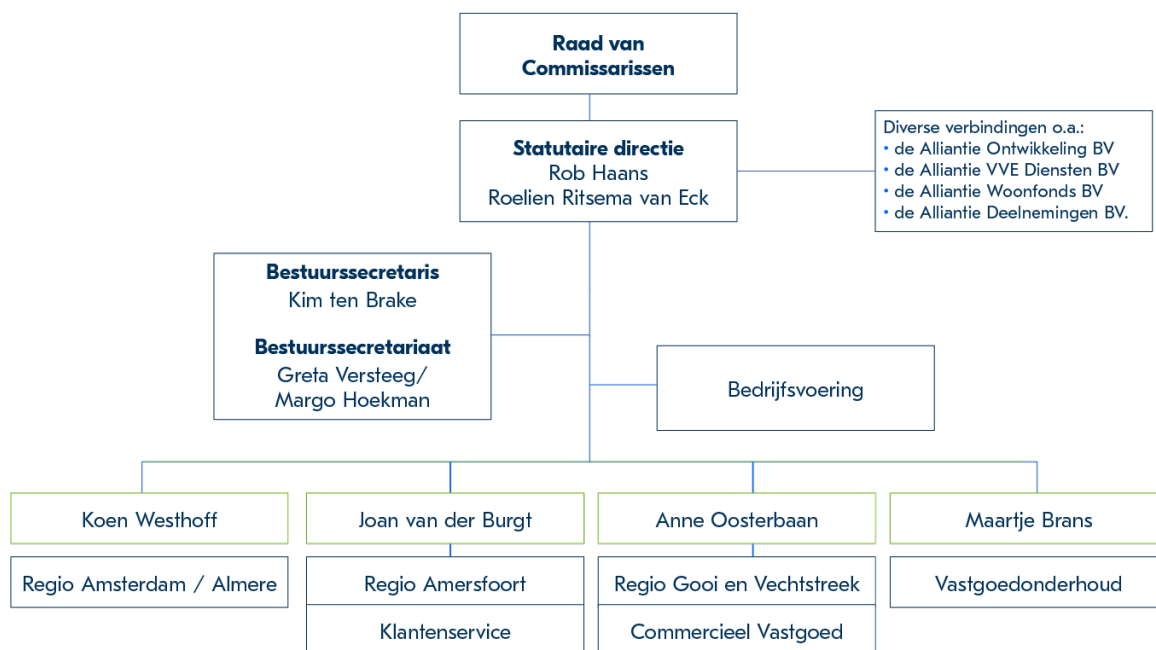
Raad van Commissarissen

Statutaire directie
Rob Haans
Roelien Ritsema van Eck

Diverse verbindingen o.a.:
• de Alliantie Ontwikkeling BV
• de Alliantie VVE Diensten BV
• de Alliantie Woonfonds BV
• de Alliantie Deelnemingen BV.

Bestuurssecretaris
Kim ten Brake

Bestuurssecretariaat
Greta Versteeg/
Margo Hoekman

Bedrijfsvoering

Koen Westhoff

Regio Amsterdam / Almere

Joan van der Burgt

Regio Amersfoort

Klantenservice

Anne Oosterbaan

Regio Gooi en Vechtstreek

Commercieel Vastgoed

Maartje Brans

Vastgoedonderhoud